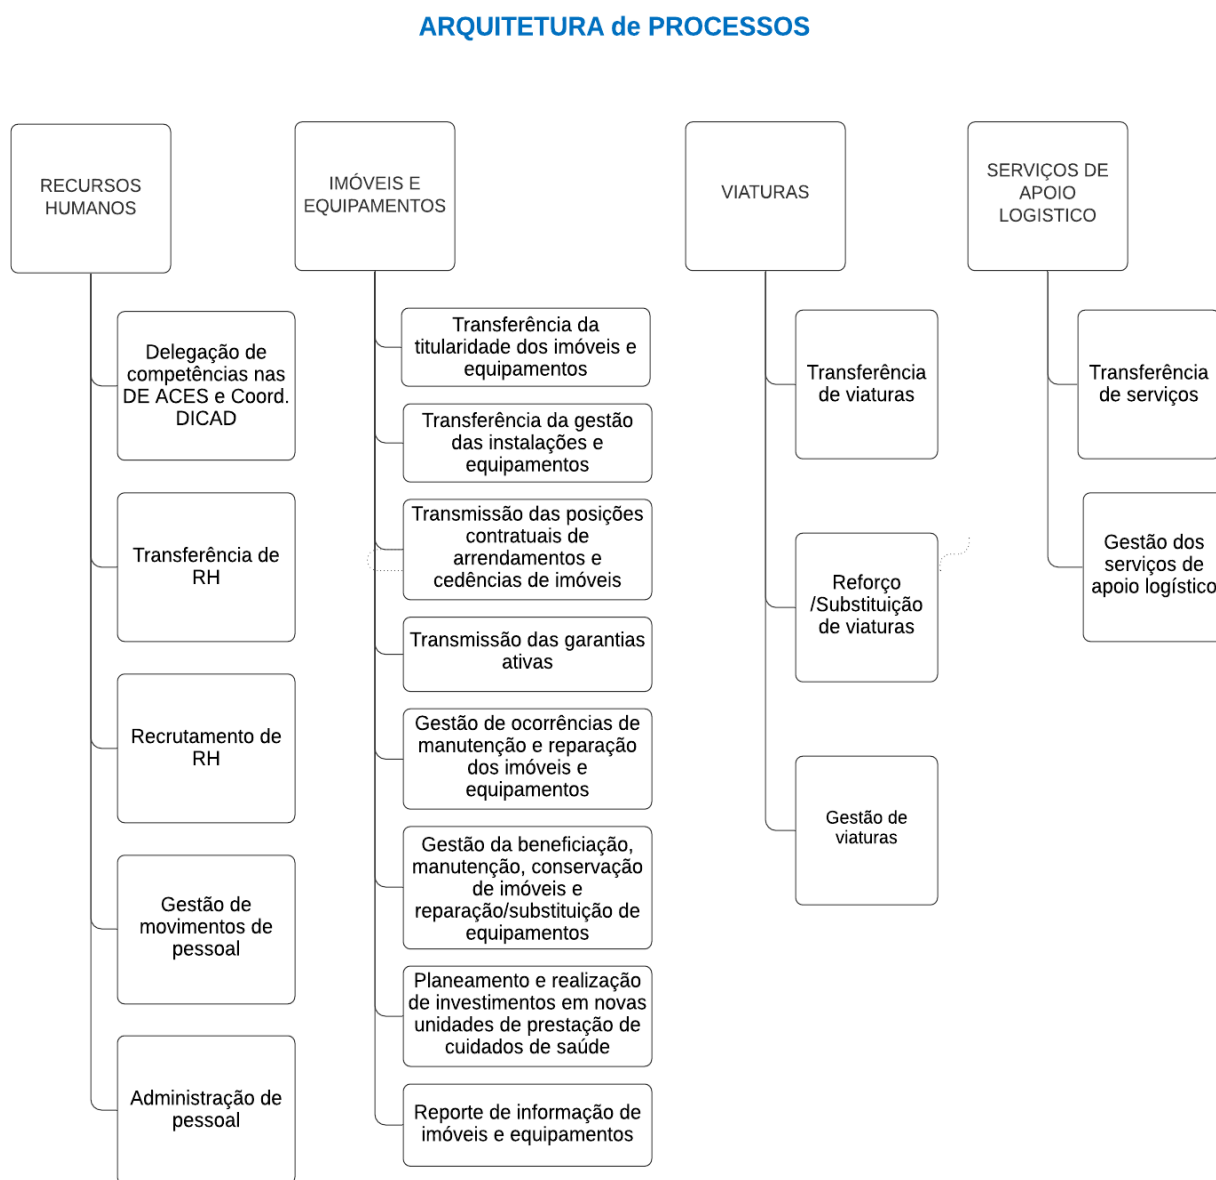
ARQUITETURA de PROCESSOS

RECURSOS HUMANOS

Delegação de competências nas DE ACES e Coord. DICAD

Transferência de RH

Recrutamento de RH

Gestão de movimentos de pessoal

Administração de pessoal

IMÓVEIS E EQUIPAMENTOS

Transferência da titularidade dos imóveis e equipamentos

Transferência da gestão das instalações e equipamentos

Transmissão das posições contratuais de arrendamentos e cedências de imóveis

Transmissão das garantias ativas

Gestão de ocorrências de manutenção e reparação dos imóveis e equipamentos

Gestão da beneficiação, manutenção, conservação de imóveis e reparação/substituição de equipamentos

Planeamento e realização de investimentos em novas unidades de prestação de cuidados de saúde

Reporte de informação de imóveis e equipamentos

VIATURAS

Transferência de viaturas

Reforço /Substituição de viaturas

Gestão de viaturas

SERVIÇOS DE APOIO LOGISTICO

Transferência de serviços

Gestão dos serviços de apoio logístico